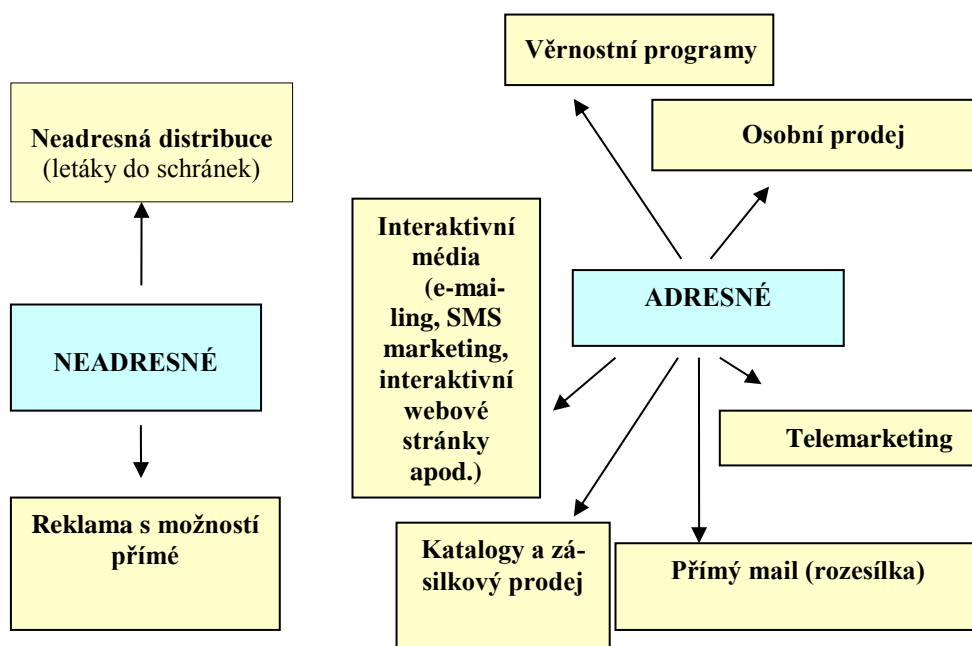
Neadresná distribuce
(letáky do schránek)

NEADRESNÉ

Reklama s možností přímé

Věrnostní programy

Osobní prodej

Interaktivní média (e-mailing, SMS marketing, interaktivní webové stránky apod.)

ADRESNÉ

Telemarketing

Katalogy a zásilkový prodej

Přímý mail (rozesílka)